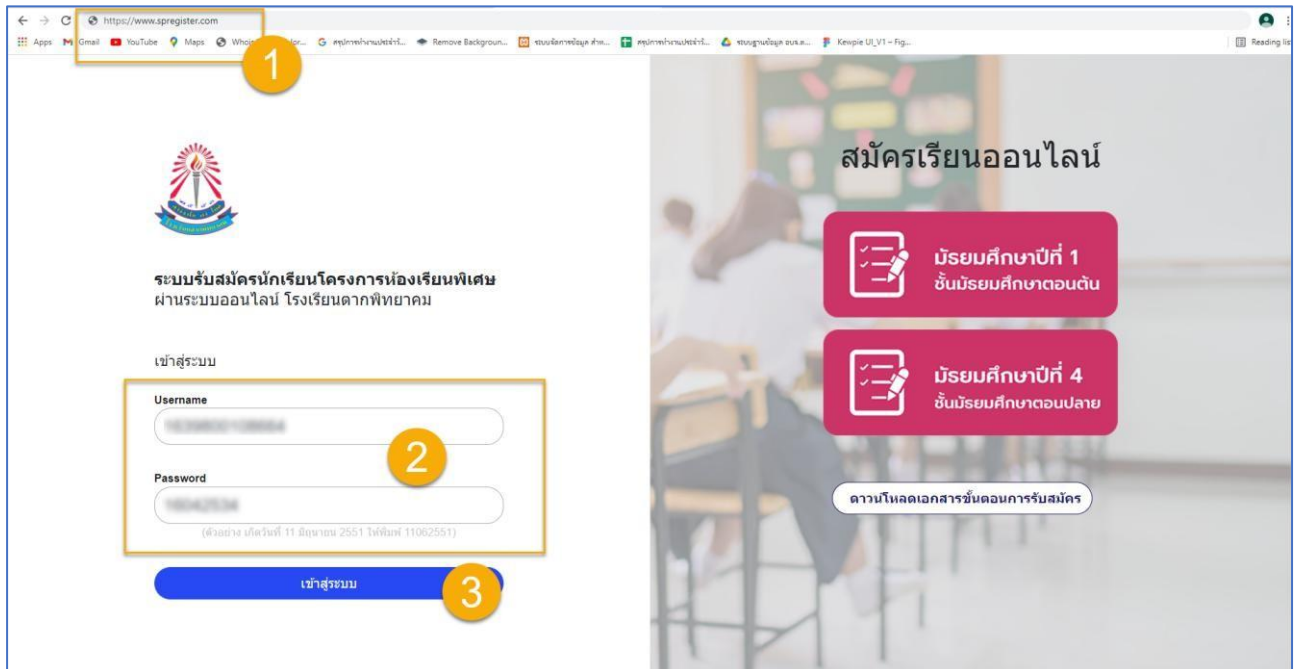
https://www.spregister.com

Apps Gmail YouTube Maps Whois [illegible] สรุปการทำงานประจำวั... Remove Backgroun... ระบบจัดการข้อมูล สำห... สรุปการทำงานประจำวั... ระบบฐานข้อมูล อบจ.ส... Kewpie UI_V1 – Fig...

Reading list

1

ระบบรับสมัครนักเรียนโครงการห้องเรียนพิเศษ
ผ่านระบบออนไลน์ โรงเรียนตากพิทยาคม

เข้าสู่ระบบ

Username

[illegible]

2

Password

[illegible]

(ตัวอย่าง เกิดวันที่ 11 มิถุนายน 2551 ให้พิมพ์ 11062551)

เข้าสู่ระบบ

3

สมัครเรียนออนไลน์

มัธยมศึกษาปีที่ 1
ชั้นมัธยมศึกษาตอนต้น

มัธยมศึกษาปีที่ 4
ชั้นมัธยมศึกษาตอนปลาย

ดาวน์โหลดเอกสารขั้นตอนการรับสมัคร